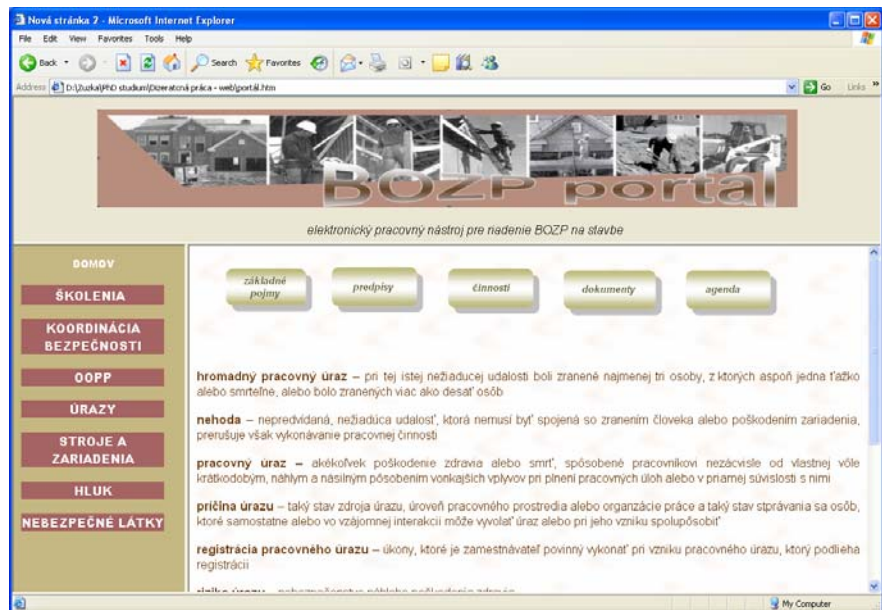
Nová stránka 2 - Microsoft Internet Explorer

File Edit View Favorites Tools Help

Back Search Favorites

Address D:\Zuzka\PhD studium\Dizeratcná práca - web\portál.htm

Go Links »

BOZP portál

elektronický pracovný nástroj pre riadenie BOZP na stavbe

DOMOV

ŠKOLENIA

KOORDINÁCIA BEZPEČNOSTI

OOPP

ÚRAZY

STROJE A ZARIADENIA

HLUK

NEBEZPEČNÉ LÁTKY

základné pojmy

predpisy

činnosti

dokumenty

agenda

hromadný pracovný úraz – pri tej istej nežiaducej udalosti boli zranené najmenej tri osoby, z ktorých aspoň jedna ťažko alebo smrteľne, alebo bolo zranených viac ako desať osôb

nehoda – nepredvídaná, nežiadúca udalosť, ktorá nemusí byť spojená so zranením človeka alebo poškodením zariadenia, prerušuje však vykonávanie pracovnej činnosti

pracovný úraz – akékoľvek poškodenie zdravia alebo smrť, spôsobené pracovníkovi nezávisle od vlastnej vôle krátkodobým, náhlym a násilným pôsobením vonkajších vplyvov pri plnení pracovných úloh alebo v priamej súvislosti s nimi

príčina úrazu – taký stav zdroja úrazu, úroveň pracovného prostredia alebo organzácie práce a taký stav stprávania sa osôb, ktoré samostatne alebo vo vzájomnej interakcii môže vyvolať úraz alebo pri jeho vzniku spolupôsobiť

registrácia pracovného úrazu – úkony, ktoré je zamestnávateľ povinný vykonať pri vzniku pracovného úrazu, ktorý podlieha registrácii

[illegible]

My Computer